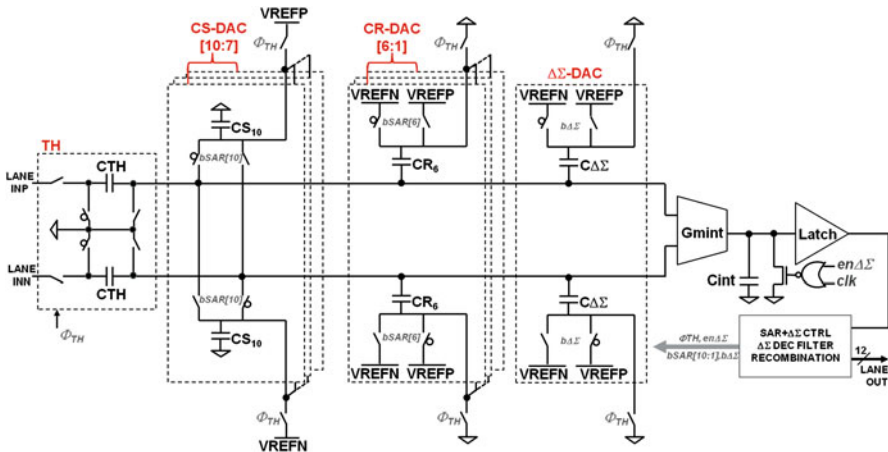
CS-DAC [10:7]
VREFP
$\Phi_{TH}$
CR-DAC [6:1]
$\Phi_{TH}$
$\Phi_{TH}$
$\Delta\Sigma$-DAC
TH
$CS_{10}$
bSAR[10]
VREFN VREFP
bSAR[6]
$CR_6$
VREFN VREFP
$b\Delta\Sigma$
$C\Delta\Sigma$
CTH
LANE INP
LANE INN
CTH
Gmint
Latch
Cint
$en\Delta\Sigma$
clk
bSAR[10]
$CS_{10}$
$CR_6$
bSAR[6]
VREFN VREFP
$C\Delta\Sigma$
$b\Delta\Sigma$
VREFN VREFP
$\Phi_{TH}$
$\Phi TH, en\Delta\Sigma$
$bSAR[10:1], b\Delta\Sigma$
SAR+$\Delta\Sigma$ CTRL
$\Delta\Sigma$ DEC FILTER
RECOMBINATION
12
LANE OUT
$\Phi_{TH}$
VREFN
$\Phi_{TH}$
$\Phi_{TH}$